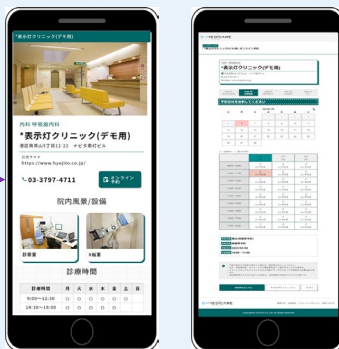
*表示灯クリニック(デモ用)

内科 呼吸器内科

*表示灯クリニック(デモ用)

港区南青山5丁目12-11 ナビタ表示ビル

公式サイト
https://www.hyojito.co.jp/

03-3797-4711

オンライン予約

院内風景/設備

診察室

X線室

診療時間

| 診療時間 | 月 | 火 | 水 | 木 | 金 | 土 | 日 |
|---|---|---|---|---|---|---|---|
| 9:00~12:00 | | | | | | | |
| 14:30~18:00 | | | | | | | |

*表示灯クリニック(デモ用)